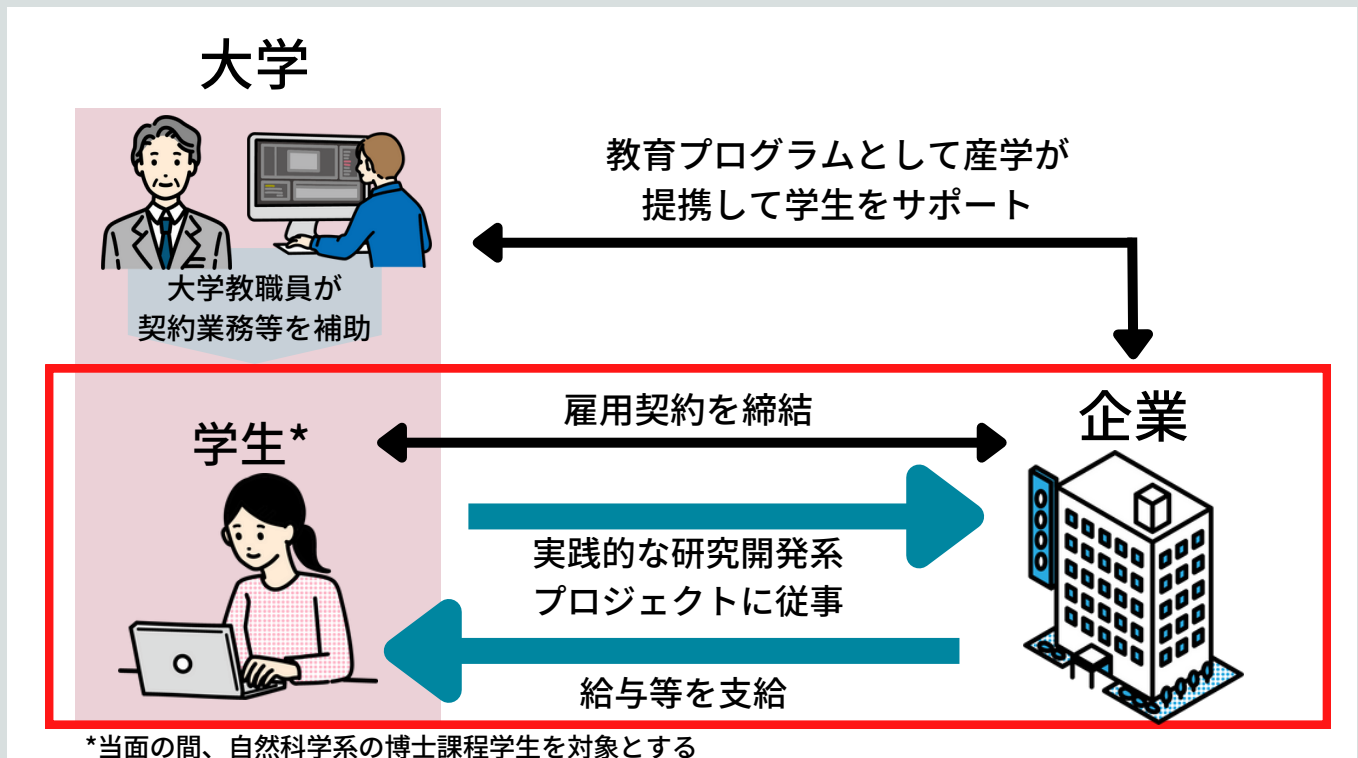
大学

教育プログラムとして産学が提携して学生をサポート

大学教職員が契約業務等を補助

雇用契約を締結

学生*

企業

実践的な研究開発系プロジェクトに従事

給与等を支給

*当面の間、自然科学系の博士課程学生を対象とする